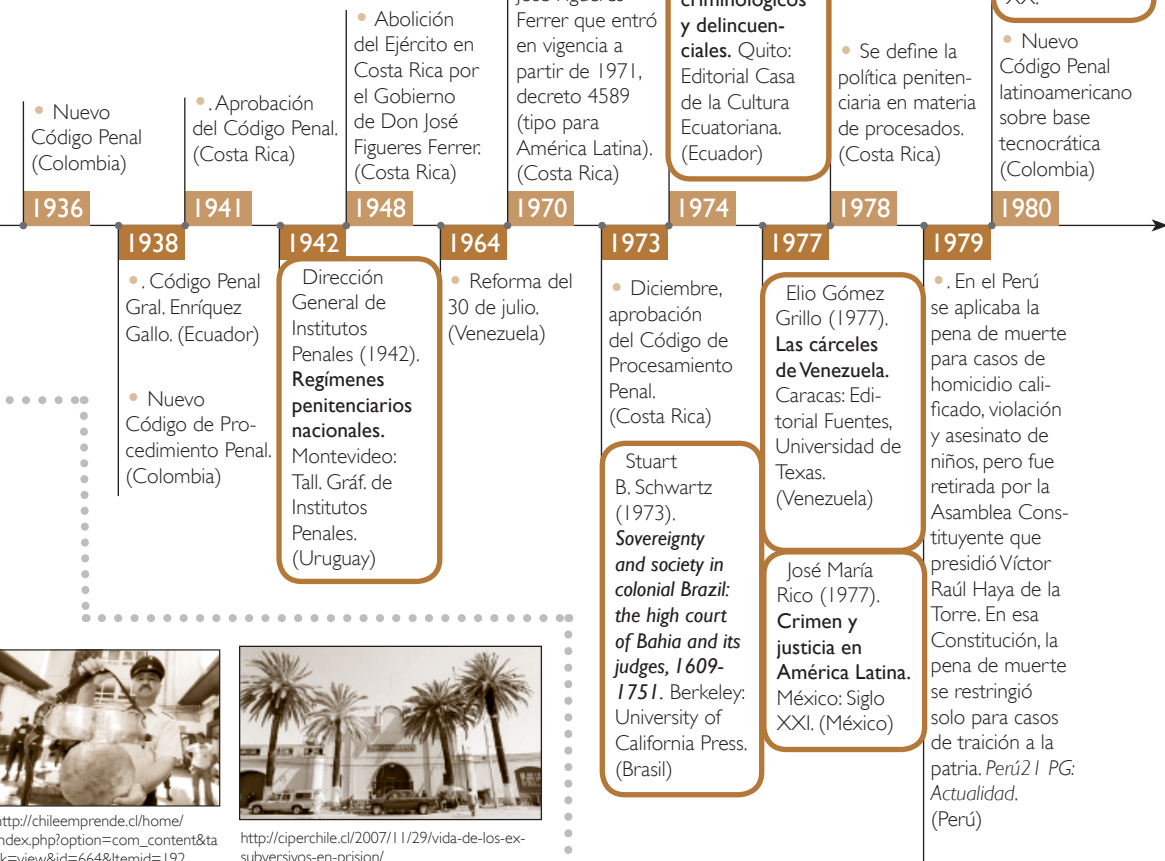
• Nuevo Código Penal (Colombia)

1936

1938

• . Código Penal Gral. Enríquez Gallo. (Ecuador)

• Nuevo Código de Procedimiento Penal. (Colombia)

• . Aprobación del Código Penal. (Costa Rica)

1941

1942

Dirección General de Institutos Penales (1942). **Regímenes penitenciarios nacionales.** Montevideo: Tall. Gráf. de Institutos Penales. (Uruguay)

• Abolición del Ejército en Costa Rica por el Gobierno de Don José Figueres Ferrer. (Costa Rica)

1948

1964

• Reforma del 30 de julio. (Venezuela)

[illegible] Ferrer que entró en vigencia a partir de 1971, decreto 4589 (tipo para América Latina). (Costa Rica)

1970

1973

• Diciembre, aprobación del Código de Procesamiento Penal. (Costa Rica)

Stuart B. Schwartz (1973). ***Sovereignty and society in colonial Brazil: the high court of Bahia and its judges, 1609-1751.*** Berkeley: University of California Press. (Brasil)

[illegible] **y delincuenciales.** Quito: Editorial Casa de la Cultura Ecuatoriana. (Ecuador)

1974

1977

Elio Gómez Grillo (1977). **Las cárceles de Venezuela.** Caracas: Editorial Fuentes, Universidad de Texas. (Venezuela)

José María Rico (1977). **Crimen y justicia en América Latina.** México: Siglo XXI. (México)

• Se define la política penitenciaria en materia de procesados. (Costa Rica)

1978

1979

• . En el Perú se aplicaba la pena de muerte para casos de homicidio calificado, violación y asesinato de niños, pero fue retirada por la Asamblea Constituyente que presidió Víctor Raúl Haya de la Torre. En esa Constitución, la pena de muerte se restringió solo para casos de traición a la patria. *Perú21 PG: Actualidad*. (Perú)

XX.

• Nuevo Código Penal latinoamericano sobre base tecnocrática (Colombia)

1980

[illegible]ttp://chileemprende.cl/home/ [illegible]ndex.php?option=com_content&ta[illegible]k=view&id=664&Itemid=192

http://ciperchile.cl/2007/11/29/vida-de-los-ex-subversivos-en-prision/